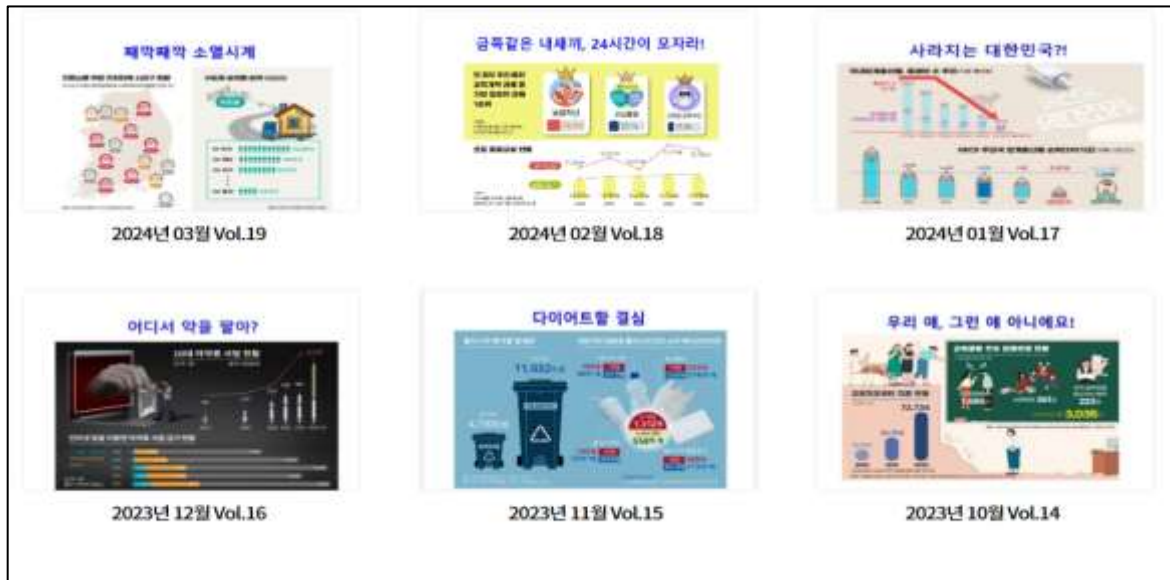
째깍째깍 소멸시계

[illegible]

2024년 03월 Vol.19

금쪽같은 내새끼, 24시간이 모자라!

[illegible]

2024년 02월 Vol.18

사라지는 대한민국?!

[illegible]

2024년 01월 Vol.17

어디서 약을 팔아?

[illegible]

2023년 12월 Vol.16

다이어트할 결심

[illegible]

2023년 11월 Vol.15

우리 애, 그런 애 아니에요!

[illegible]

2023년 10월 Vol.14